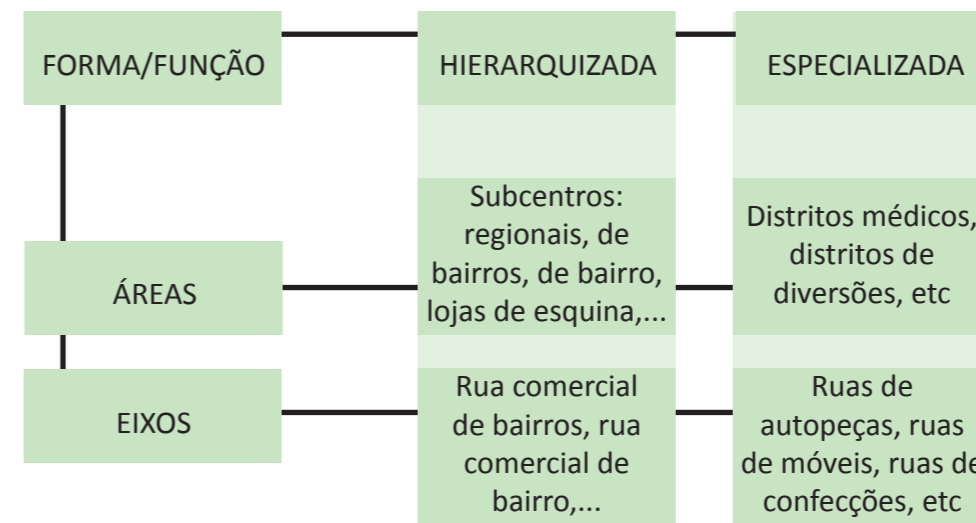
| FORMA/FUNÇÃO | HIERARQUIZADA | ESPECIALIZADA |
|---|---|---|
| ÁREAS | Subcentros: regionais, de bairros, de bairro, lojas de esquina,... | Distritos médicos, distritos de diversões, etc |
| EIXOS | Rua comercial de bairros, rua comercial de bairro,... | Ruas de autopeças, ruas de móveis, ruas de confecções, etc |